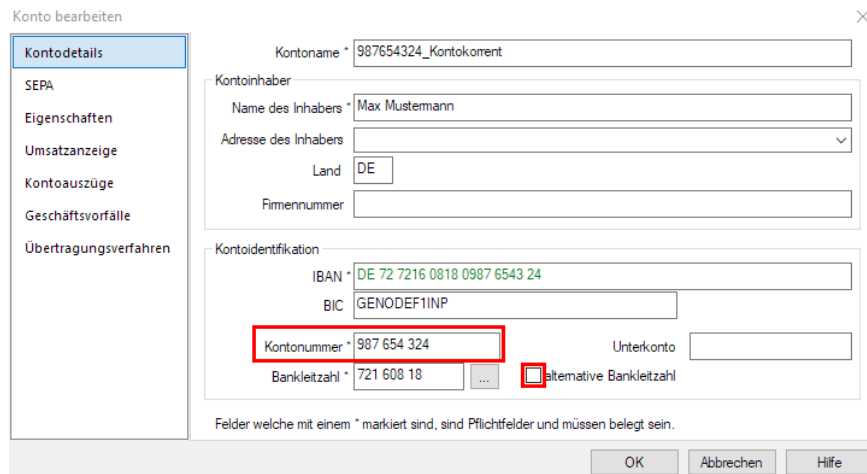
Konto bearbeiten

×

Kontodetails
SEPA
Eigenschaften
Umsatzanzeige
Kontoauszüge
Geschäftsvorfälle
Übertragungsverfahren

Kontoname * 987654324_Kontokorrent

Kontoinhaber
Name des Inhabers * Max Mustermann
Adresse des Inhabers
Land DE
Firmennummer

Kontoidentifikation
IBAN * DE 72 7216 0818 0987 6543 24
BIC GENODEF1INP
Kontonummer * 987 654 324
Unterkonto
Bankleitzahl * 721 608 18 ...
alternative Bankleitzahl

Felder welche mit einem * markiert sind, sind Pflichtfelder und müssen belegt sein.

OK
Abbrechen
Hilfe